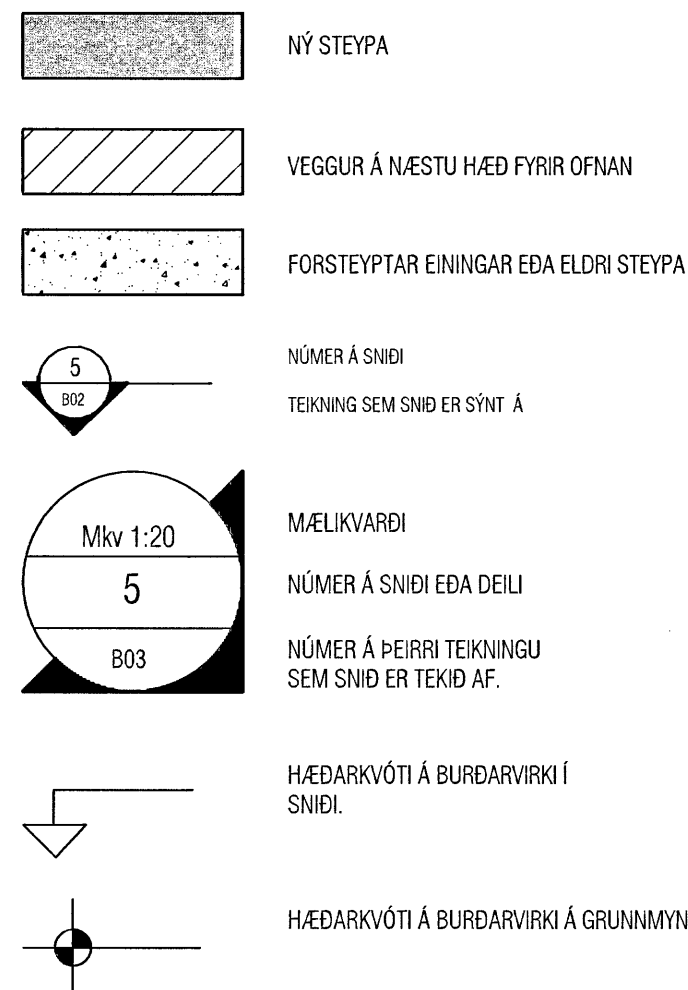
NÝ STEYPA

VEGGUR Á NÆSTU HÆÐ FYRIR OFNAN

FORSTEYPTAR EININGAR EÐA ELDRI STEYPA

5

B02

NÚMER Á SNIÐI

TEIKNING SEM SNIÐ ER SÝNT Á

Mkv 1:20

5

B03

MÆLIKVARÐI

NÚMER Á SNIÐI EÐA DEILI

NÚMER Á ÞEIRRI TEIKNINGU SEM SNIÐ ER TEKIÐ AF.

HÆÐARKVÓTI Á BURÐARVIRKI Í SNIÐI.

HÆÐARKVÓTI Á BURÐARVIRKI Á GRUNNMYN